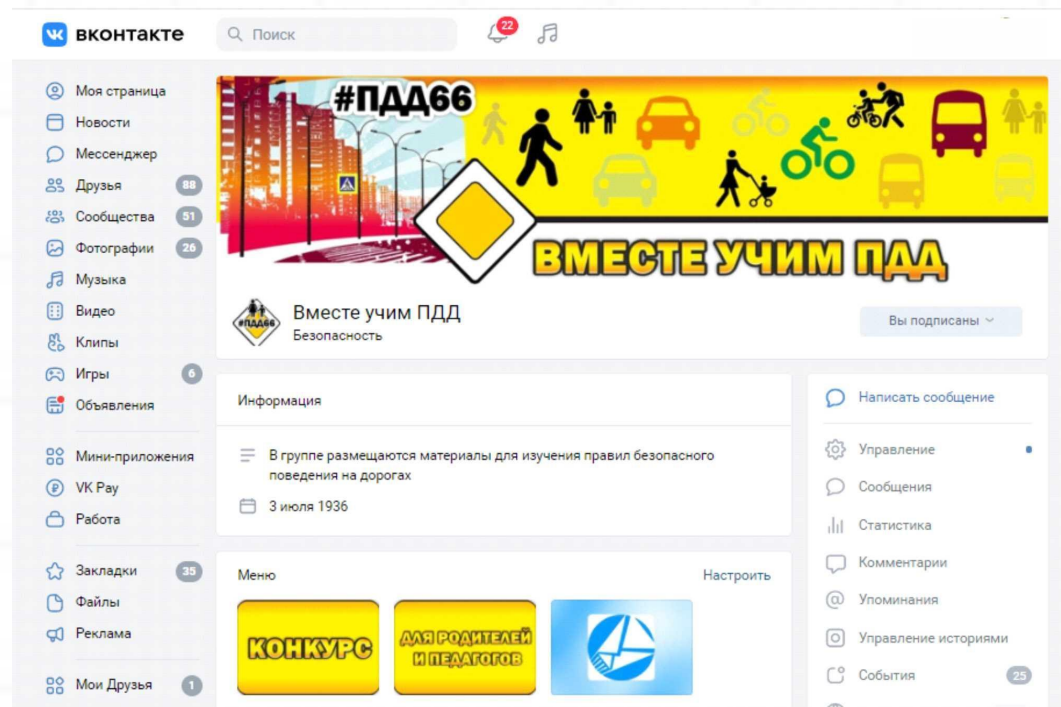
вконтакте
Поиск
22

Моя страница
Новости
Мессенджер
Друзья 88
Сообщества 51
Фотографии 26
Музыка
Видео
Клипы
Игры 6
Объявления

Мини-приложения
VK Pay
Работа

Закладки 35
Файлы
Реклама

Мои Друзья 1

#ПДД66
ВМЕСТЕ УЧИМ ПДД

#ПДД66
Вместе учим ПДД
Безопасность
Вы подписаны

Информация
В группе размещаются материалы для изучения правил безопасного поведения на дорогах
3 июля 1936

Меню
Настроить
КОНКУРС
ДЛЯ РОДИТЕЛЕЙ И ПЕДАГОГОВ

Написать сообщение
Управление
Сообщения
Статистика
Комментарии
Упоминания
Управление историями
События 25